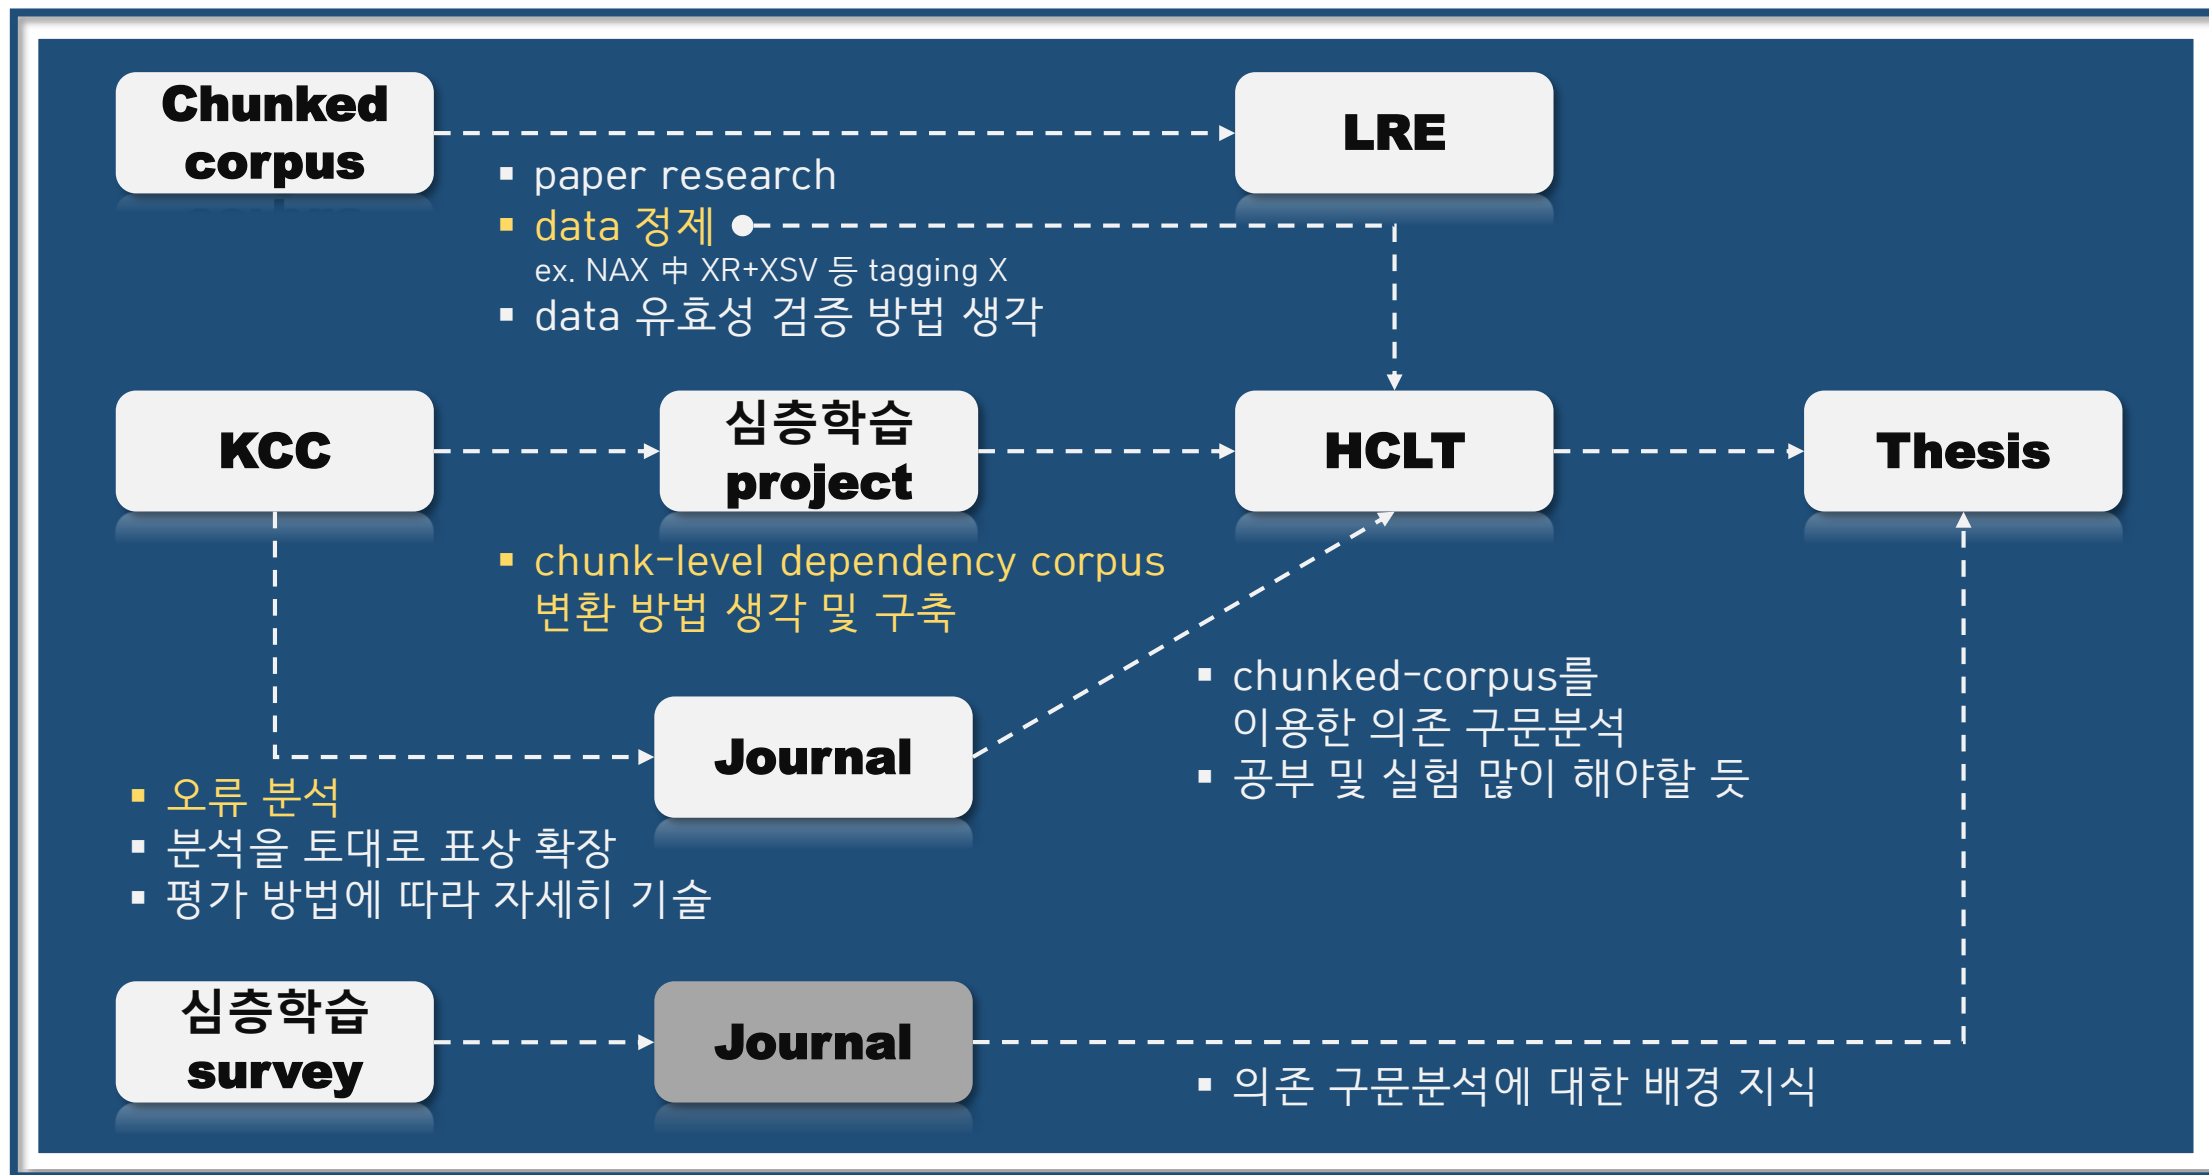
Chunked corpus

LRE

▪ paper research
▪ data 정제
ex. NAX 中 XR+XSV 등 tagging X
▪ data 유효성 검증 방법 생각

KCC

심층학습 project

HCLT

Thesis

▪ chunk-level dependency corpus 변환 방법 생각 및 구축

▪ chunked-corpus를 이용한 의존 구문분석
▪ 공부 및 실험 많이 해야할 듯

Journal

▪ 오류 분석
▪ 분석을 토대로 표상 확장
▪ 평가 방법에 따라 자세히 기술

심층학습 survey

Journal

▪ 의존 구문분석에 대한 배경 지식